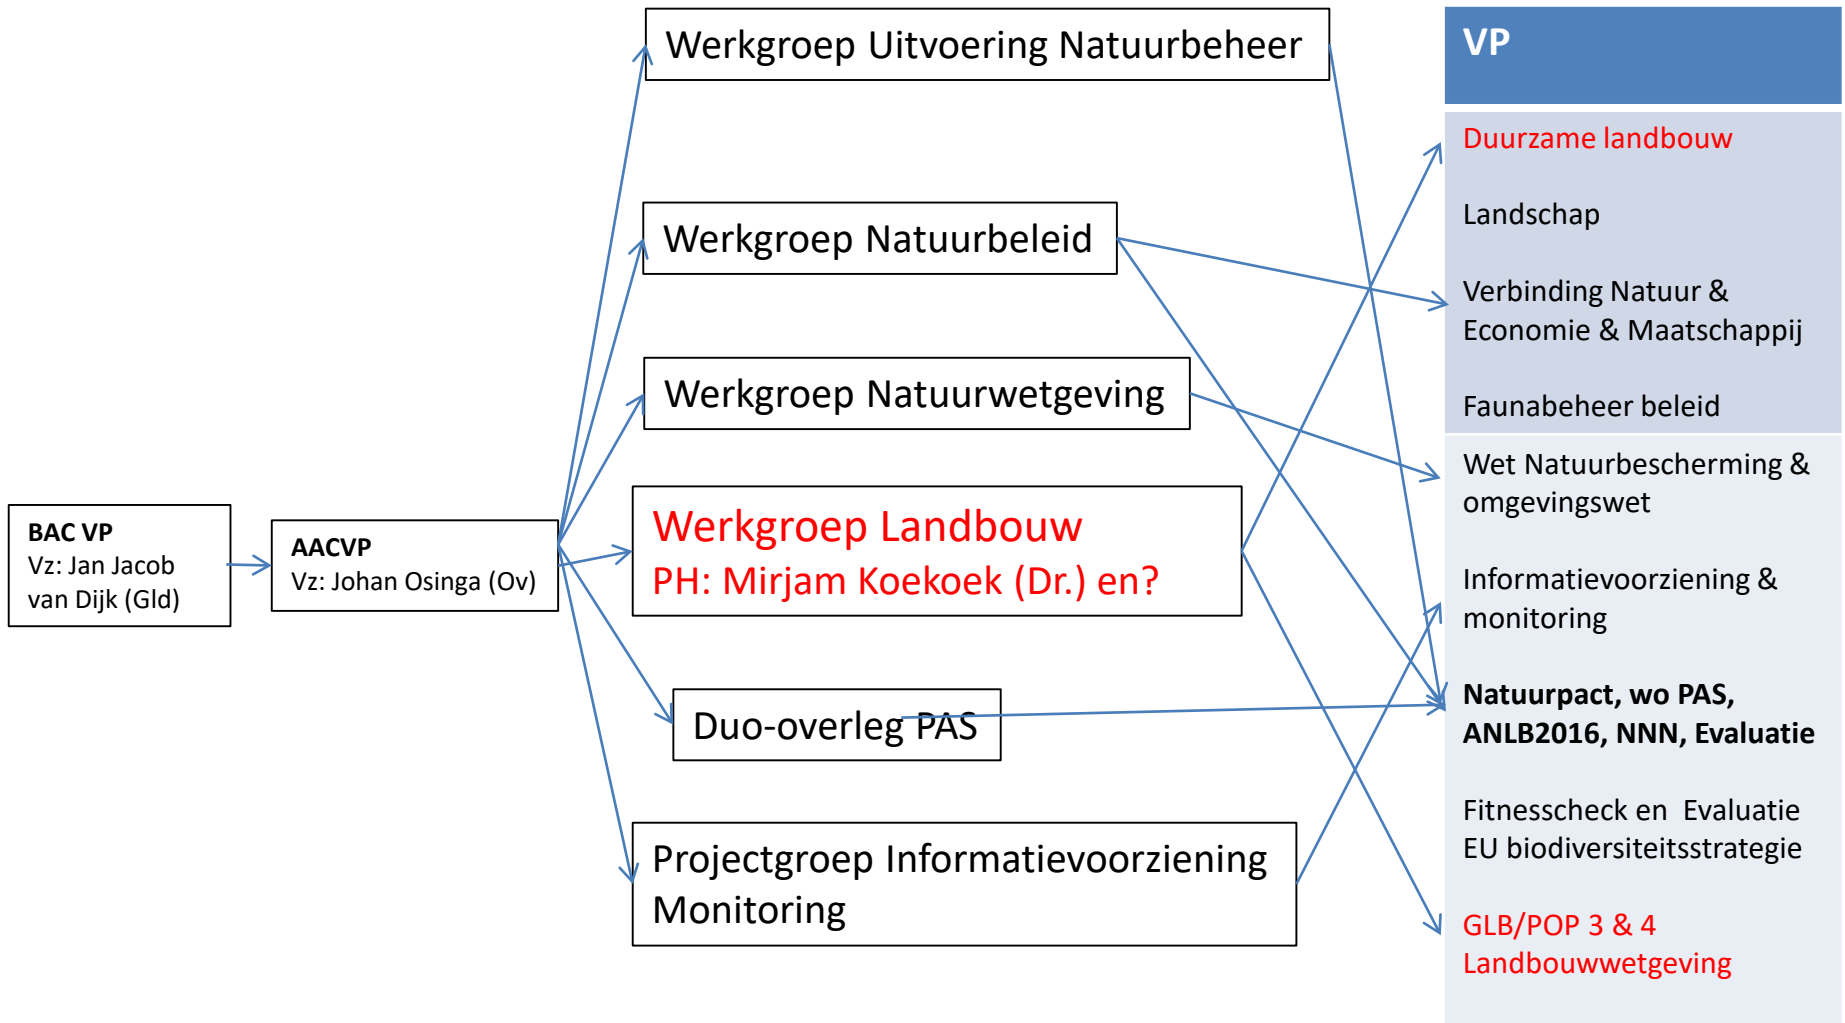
BAC VP
Vz: Jan Jacob van Dijk (Gld)

AACVP
Vz: Johan Osinga (Ov)

Werkgroep Uitvoering Natuurbeheer

Werkgroep Natuurbeleid

Werkgroep Natuurwetgeving

Werkgroep Landbouw
PH: Mirjam Koekoek (Dr.) en?

Duo-overleg PAS

Projectgroep Informatievoorziening Monitoring

VP

Duurzame landbouw

Landschap

Verbinding Natuur & Economie & Maatschappij

Faunabeheer beleid

Wet Natuurbescherming & omgevingswet

Informatievoorziening & monitoring

Natuurpact, wo PAS, ANLB2016, NNN, Evaluatie

Fitnesscheck en Evaluatie EU biodiversiteitsstrategie

GLB/POP 3 & 4
Landbouwwetgeving